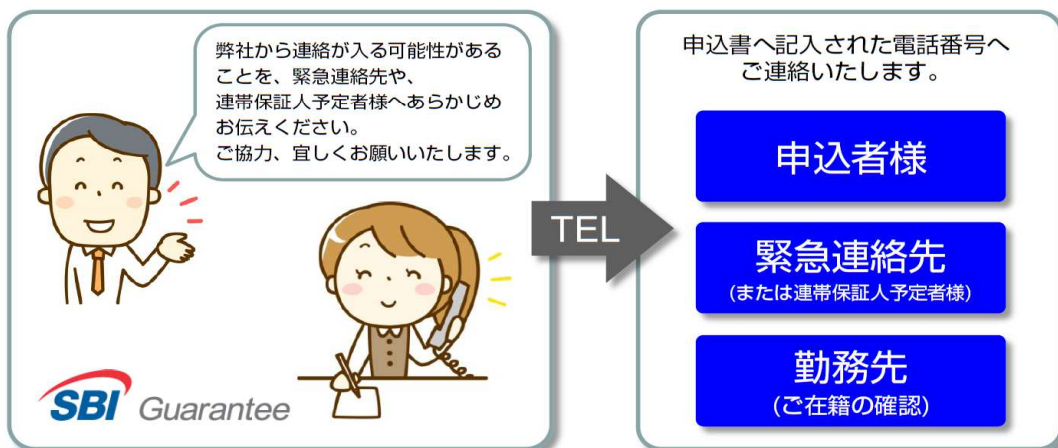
弊社から連絡が入る可能性があることを、緊急連絡先や、連帯保証人予定者様へあらかじめお伝えください。
ご協力、宜しくお願いいたします。

SBI Guarantee

TEL

申込書へ記入された電話番号へご連絡いたします。

申込者様

緊急連絡先
(または連帯保証人予定者様)

勤務先
(ご在籍の確認)